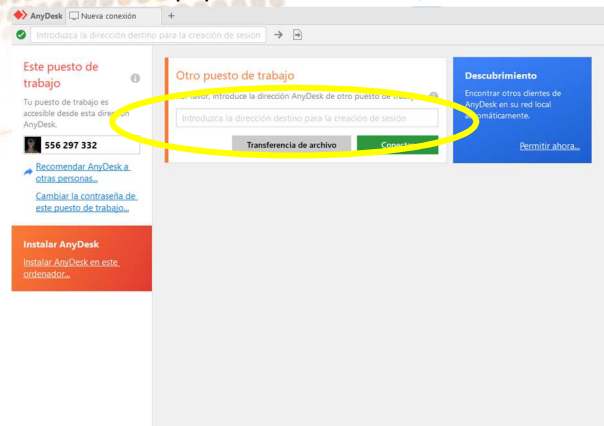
AnyDesk Nueva conexión +

Introduzca la dirección destino para la creación de sesión

Este puesto de trabajo

Tu puesto de trabajo es accesible desde esta dirección AnyDesk.

556 297 332

Recomendar AnyDesk a otras personas...

Cambiar la contraseña de este puesto de trabajo...

Instalar AnyDesk

Instalar AnyDesk en este ordenador...

Otro puesto de trabajo

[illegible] favor, introduce la dirección AnyDesk de otro puesto de trabajo

Introduzca la dirección destino para la creación de sesión

Transferencia de archivo

Conectar

Descubrimiento

Encontrar otros clientes de AnyDesk en su red local automáticamente.

Permitir ahora...